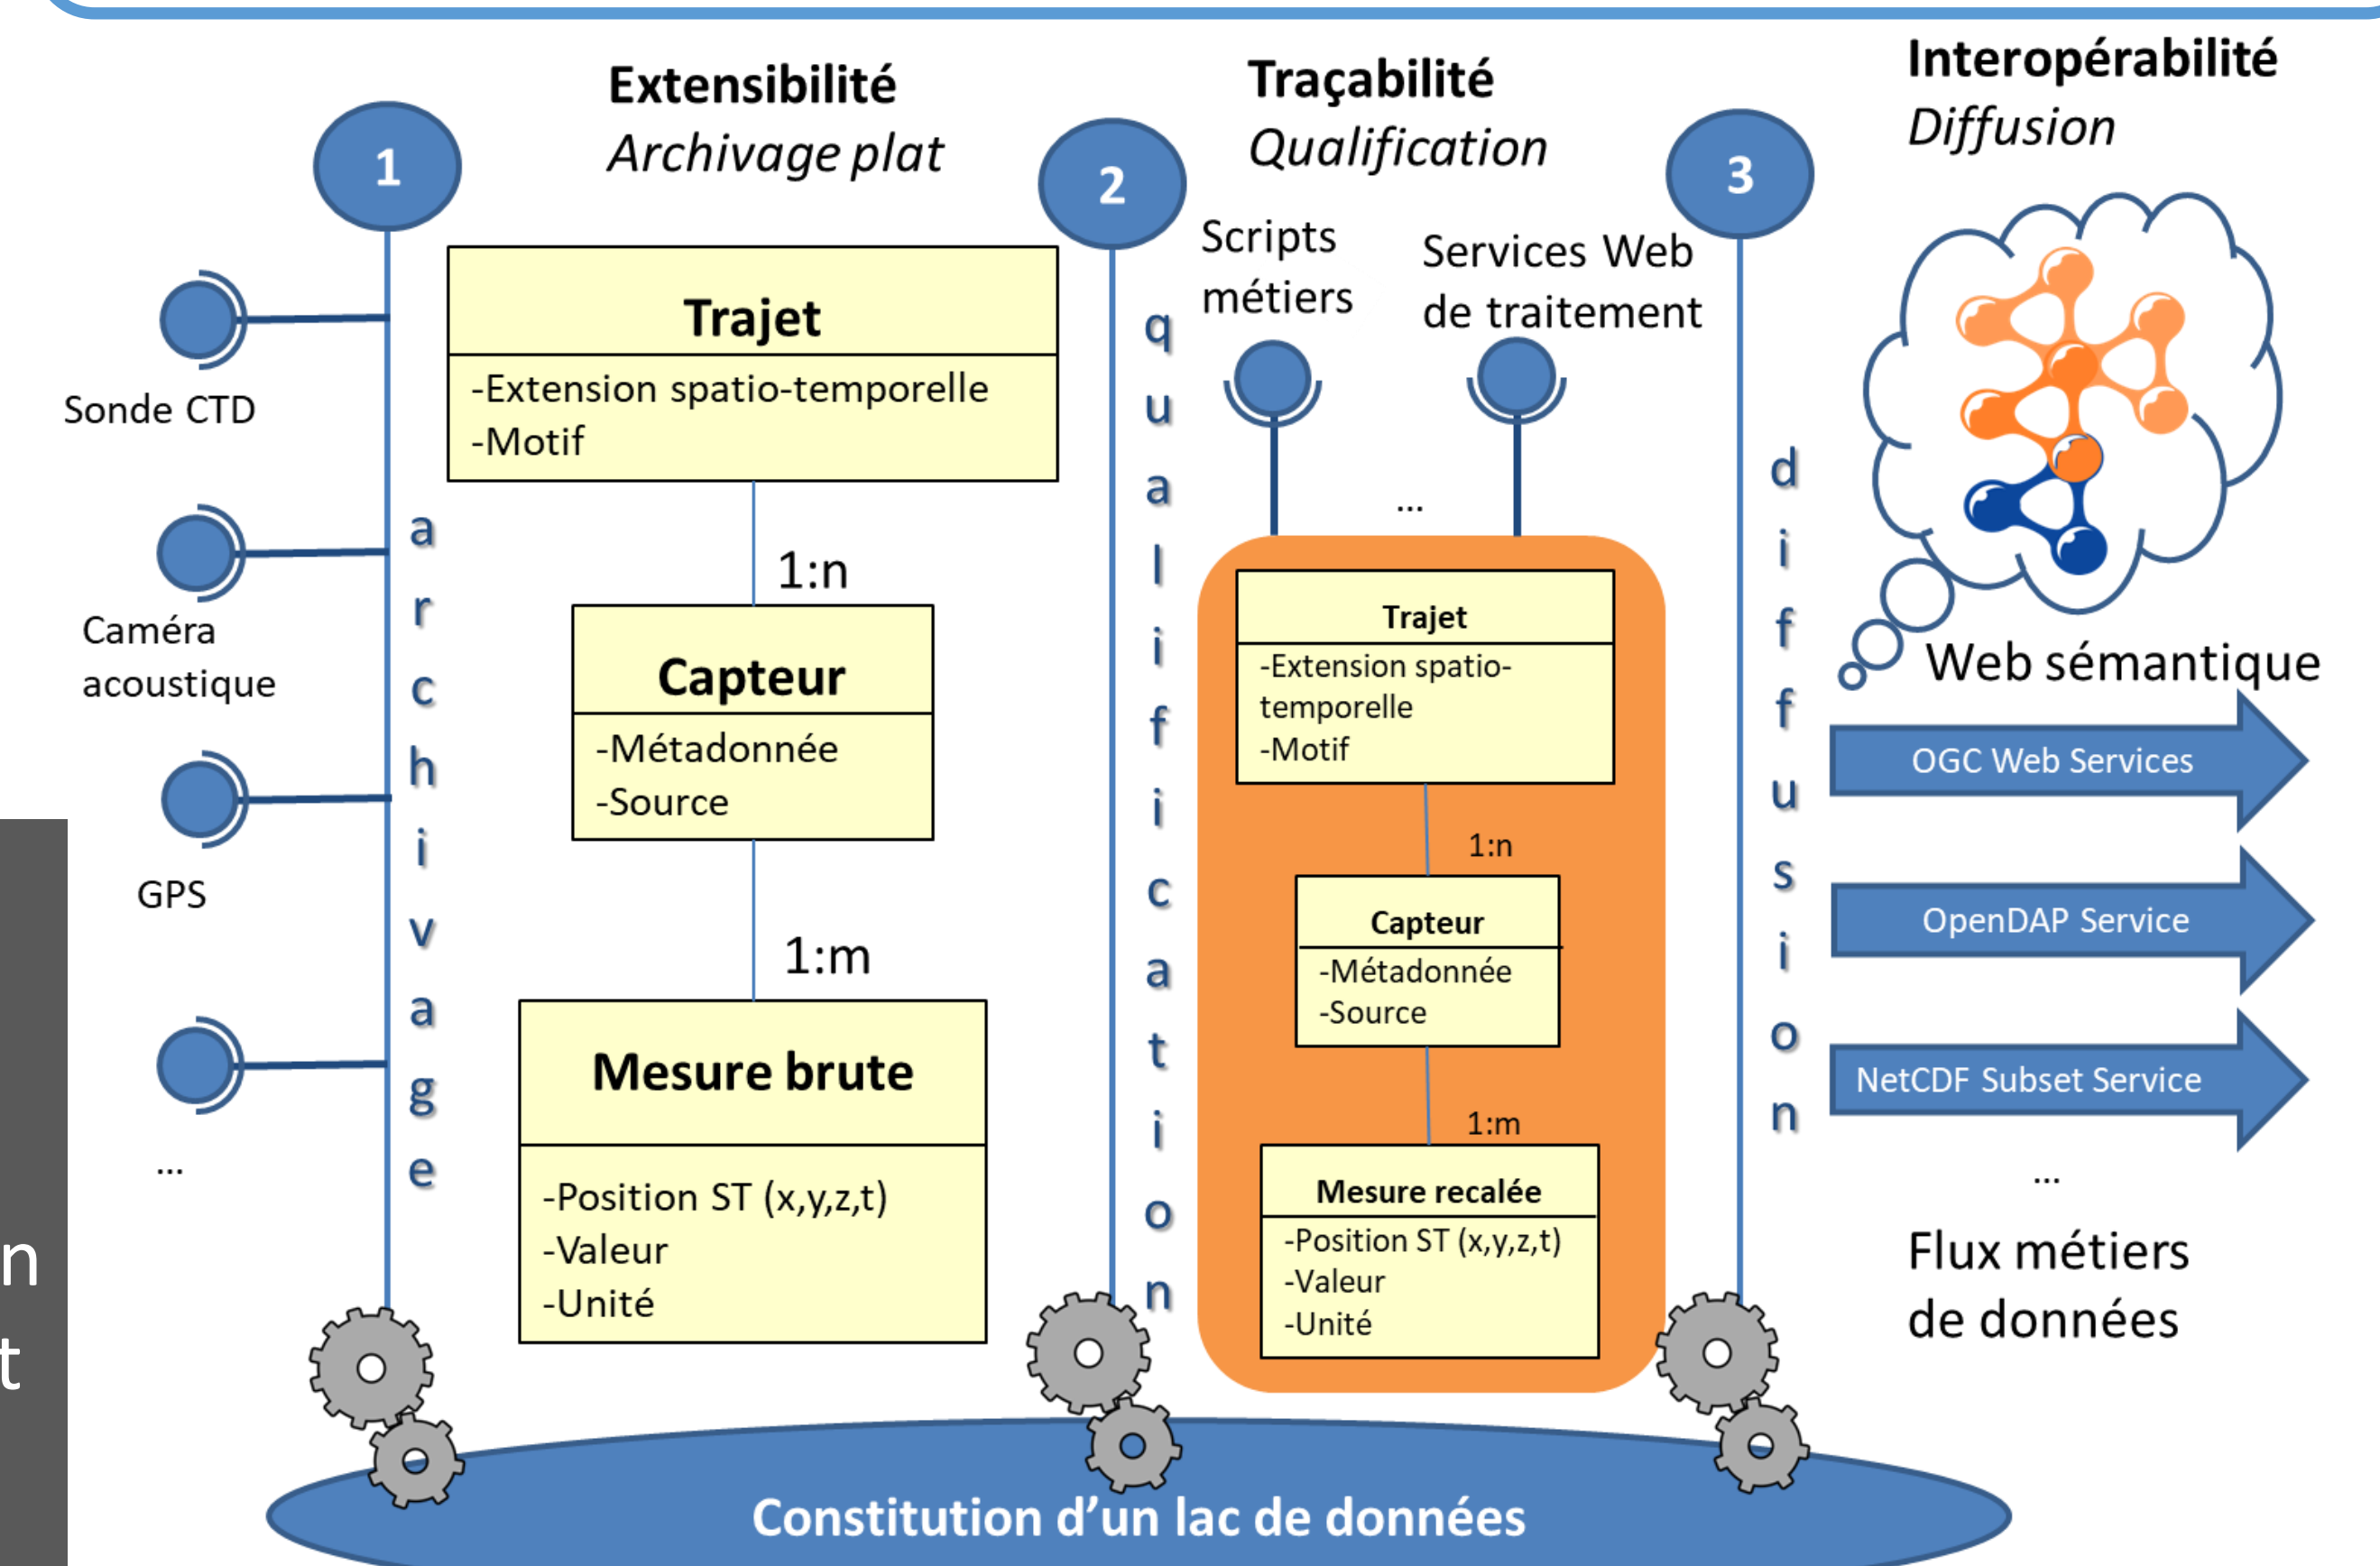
1

Extensibilité
Archivage plat

2

Traçabilité
Qualification

3

Interopérabilité
Diffusion

Sonde CTD

Caméra acoustique

GPS

...

archivage

Trajet
-Extension spatio-temporelle
-Motif

1:n

Capteur
-Métadonnée
-Source

1:m

Mesure brute
-Position ST (x,y,z,t)
-Valeur
-Unité

qualification

Scripts métiers

Services Web de traitement

...

Trajet
-Extension spatio-temporelle
-Motif

1:n

Capteur
-Métadonnée
-Source

1:m

Mesure recalée
-Position ST (x,y,z,t)
-Valeur
-Unité

diffusion

Web sémantique

OGC Web Services

OpenDAP Service

NetCDF Subset Service

...

Flux métiers de données

Constitution d'un lac de données

n
t